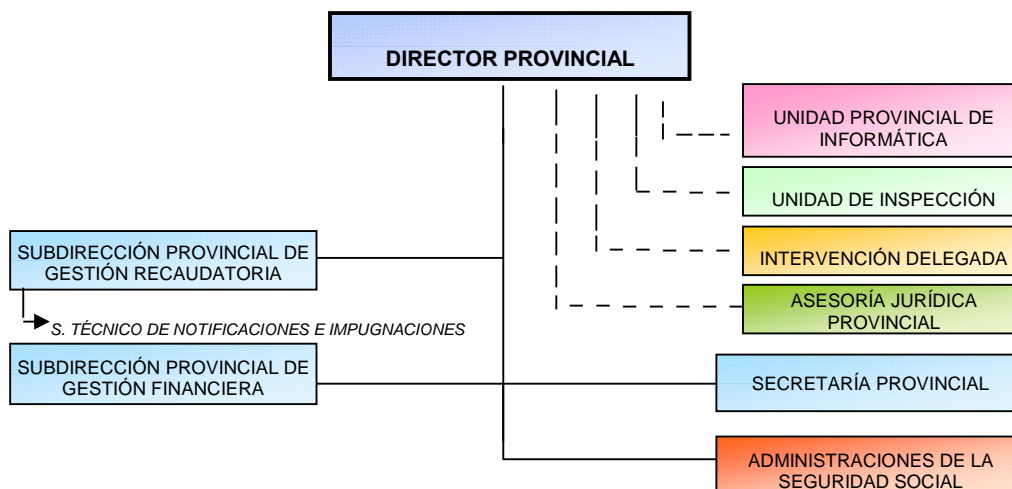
DIRECTOR PROVINCIAL

UNIDAD PROVINCIAL DE INFORMÁTICA

UNIDAD DE INSPECCIÓN

SUBDIRECCIÓN PROVINCIAL DE GESTIÓN RECAUDATORIA

INTERVENCIÓN DELEGADA

ASESORÍA JURÍDICA PROVINCIAL

S. TÉCNICO DE NOTIFICACIONES E IMPUGNACIONES

SUBDIRECCIÓN PROVINCIAL DE GESTIÓN FINANCIERA

SECRETARÍA PROVINCIAL

ADMINISTRACIONES DE LA SEGURIDAD SOCIAL